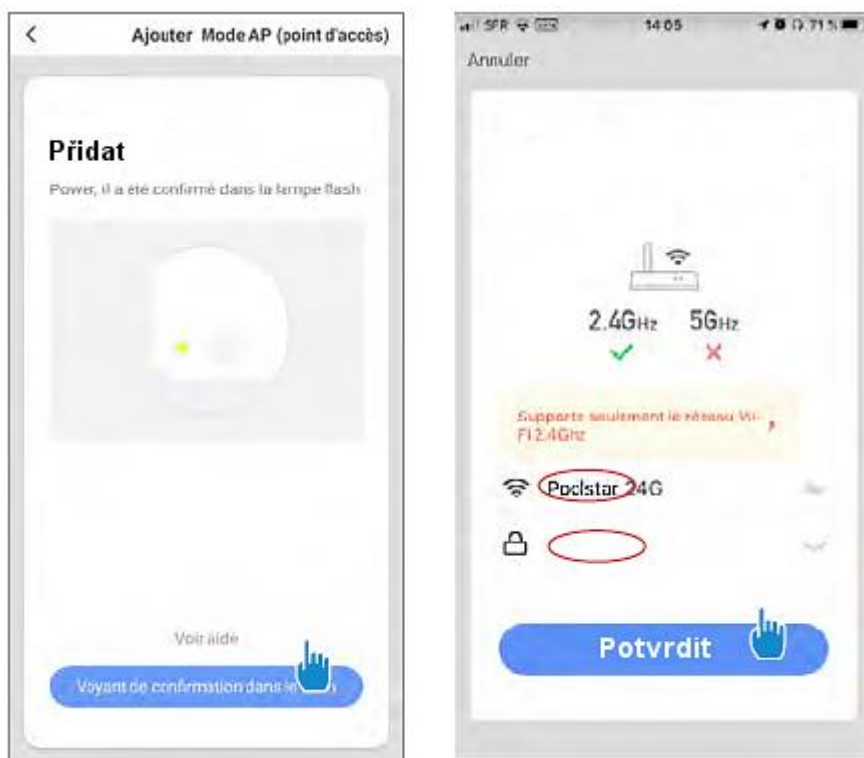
<

Ajouter Mode AP (point d'accès)

Přidat

Power, il a été confirmé dans la lampe flash

Voir aide

Voyant de confirmation dans le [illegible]

SFR 14:05 71 %

Annuler

2.4GHz 5GHz

Supports seulement le réseau Wi-Fi 2.4GHz

Poolstar 24G

Potvrdit